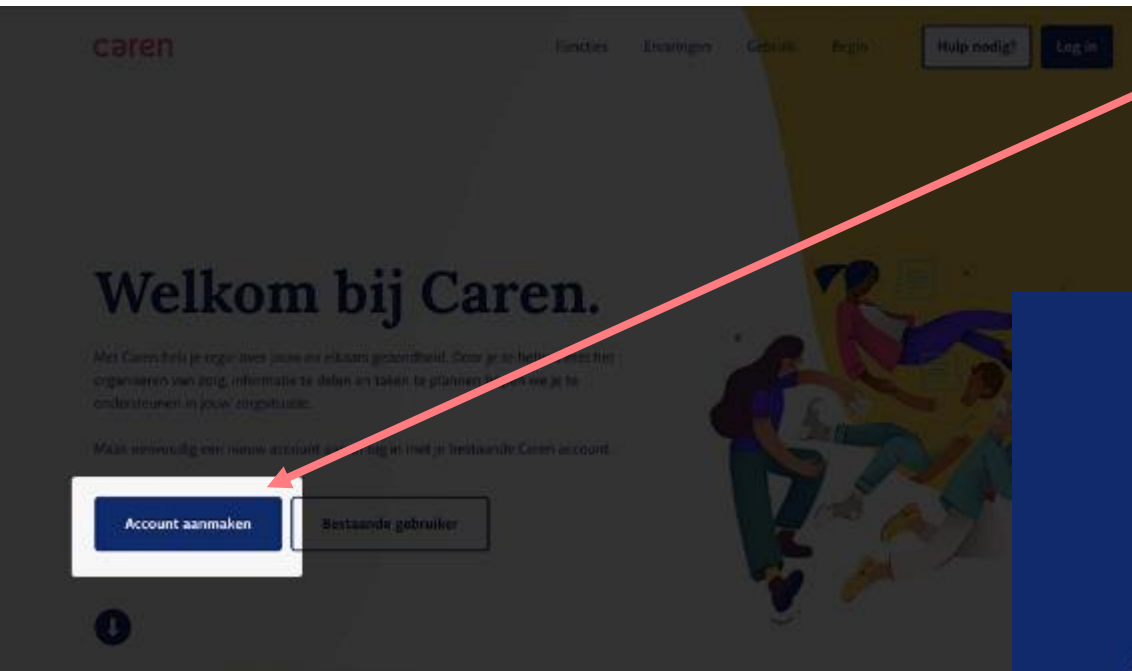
caren

Functies Ervaringen Gebruik Begin

Hulp nodig? Log in

Welkom bij Caren.

Met Caren heb je regie over jouw en elkaars gezondheid. Door je te helpen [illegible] het organiseren van zorg, informatie te delen en taken te plannen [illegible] we je te ondersteunen in jouw zorgsituatie.

Maak eenvoudig een nieuw account aan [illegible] log in met je bestaande Caren account.

Account aanmaken

Bestaande gebruiker